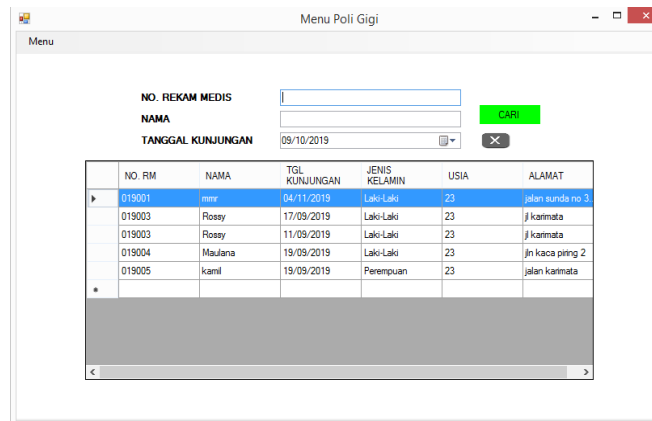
Menu Poli Gigi

Menu

NO. REKAM MEDIS

NAMA

TANGGAL KUNJUNGAN 09/10/2019

CARI

| | NO. RM | NAMA | TGL KUNJUNGAN | JENIS KELAMIN | USIA | ALAMAT |
|---|---|---|---|---|---|---|
| ▸ | 019001 | mmr | 04/11/2019 | Laki-Laki | 23 | jalan sunda no 3 |
| | 019003 | Rossy | 17/09/2019 | Laki-Laki | 23 | jl karimata |
| | 019003 | Rossy | 11/09/2019 | Laki-Laki | 23 | jl karimata |
| | 019004 | Maulana | 19/09/2019 | Laki-Laki | 23 | jln kaca piring 2 |
| | 019005 | kamil | 19/09/2019 | Perempuan | 23 | jalan karimata |
| * | | | | | | |